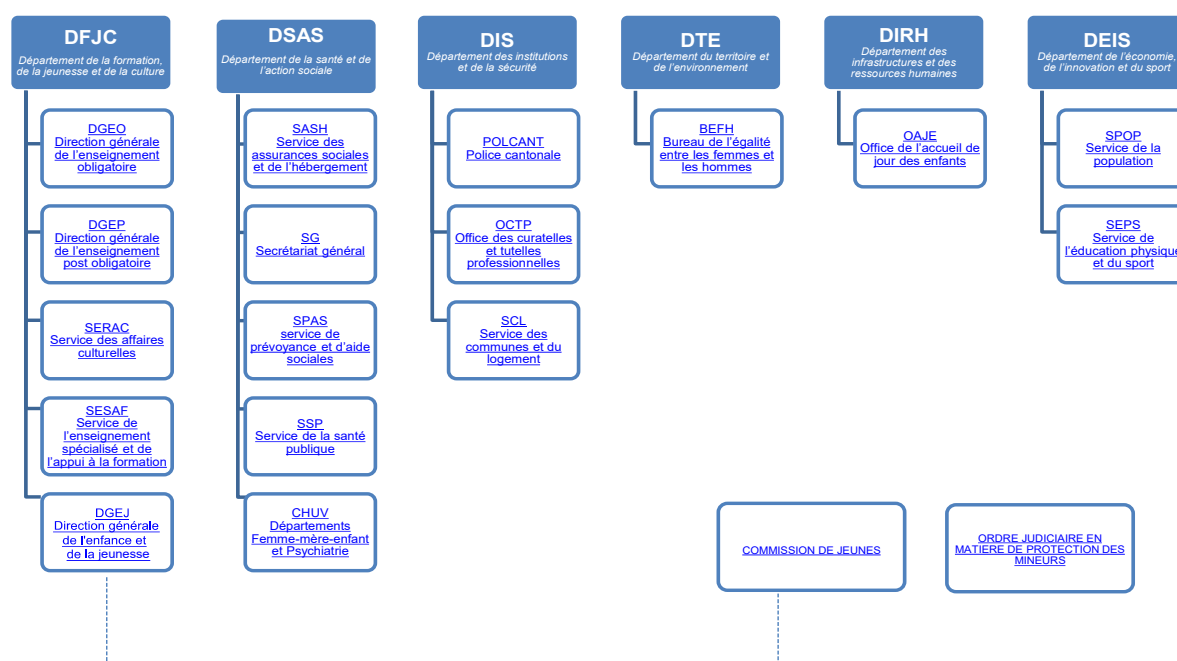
DFJC
Département de la formation, de la jeunesse et de la culture

DGEO
Direction générale de l'enseignement obligatoire

DGEP
Direction générale de l'enseignement post obligatoire

SERAC
Service des affaires culturelles

SESAF
Service de l'enseignement spécialisé et de l'appui à la formation

DGEJ
Direction générale de l'enfance et de la jeunesse

DSAS
Département de la santé et de l'action sociale

SASH
Service des assurances sociales et de l'hébergement

SG
Secrétariat général

SPAS
service de prévoyance et d'aide sociales

SSP
Service de la santé publique

CHUV
Départements Femme-mère-enfant et Psychiatrie

DIS
Département des institutions et de la sécurité

POLCANT
Police cantonale

OCTP
Office des curatelles et tutelles professionnelles

SCL
Service des communes et du logement

DTE
Département du territoire et de l'environnement

BEFH
Bureau de l'égalité entre les femmes et les hommes

DIRH
Département des infrastructures et des ressources humaines

OAJE
Office de l'accueil de jour des enfants

DEIS
Département de l'économie, de l'innovation et du sport

SPOP
Service de la population

SEPS
Service de l'éducation physique et du sport

COMMISSION DE JEUNES

ORDRE JUDICIAIRE EN MATIERE DE PROTECTION DES MINEURS